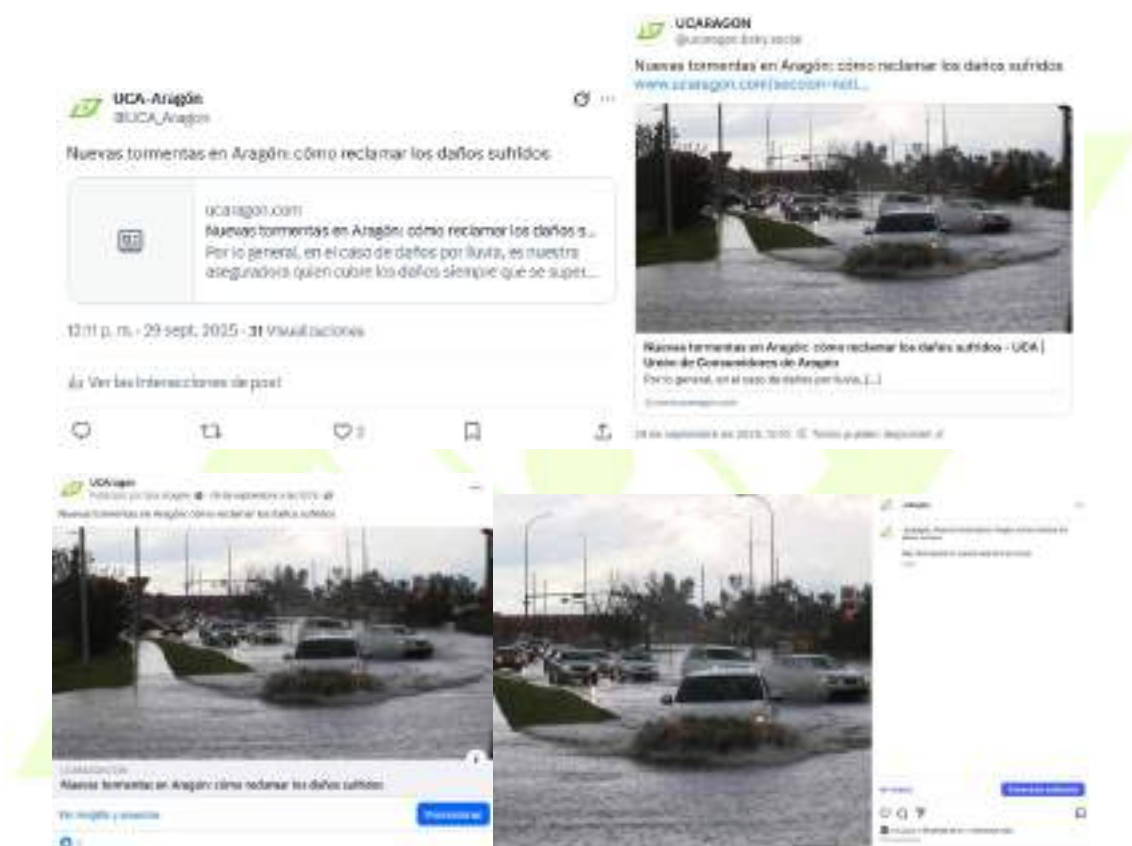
UCA-Aragón
@UCA_Aragon

Nuevas tormentas en Aragón: cómo reclamar los daños sufridos

ucaragon.com
Nuevas tormentas en Aragón: cómo reclamar los daños s...
Por lo general, en el caso de daños por lluvia, es nuestra aseguradora quien cubre los daños siempre que se super...

12:11 p. m. · 29 sept. 2025 · 31 Visualizaciones

Ver las interacciones de post

2

UCARAGON
@ucaragon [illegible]

Nuevas tormentas en Aragón: cómo reclamar los daños sufridos
www.ucaragon.com/seccion-noti...

Nuevas tormentas en Aragón: cómo reclamar los daños sufridos - UCA | Unión de Consumidores de Aragón
Por lo general, en el caso de daños por lluvia, [...]

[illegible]

UCAragon
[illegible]

Nuevas tormentas en Aragón: cómo reclamar los daños sufridos

UCARAGON.COM
Nuevas tormentas en Aragón: cómo reclamar los daños sufridos

Ver insights y anuncios
Promocionar

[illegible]